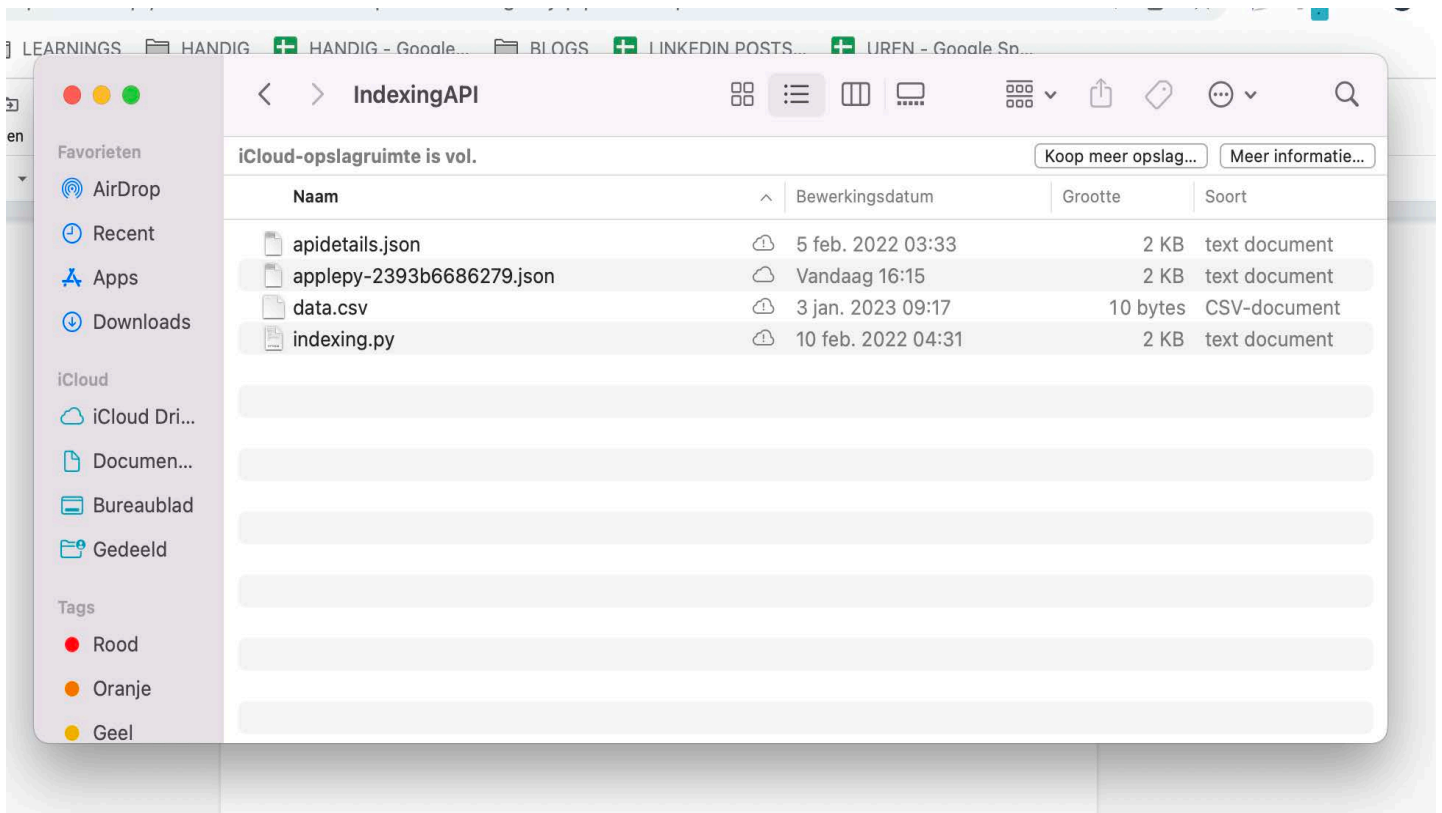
LEARNINGS HANDIG HANDIG - Google... BLOGS LINKEDIN POSTS... UREN - Google Sp...

en

IndexingAPI

Favorieten
AirDrop
Recent
Apps
Downloads

iCloud
iCloud Dri...
Documen...
Bureaublad
Gedeeld

Tags
Rood
Oranje
Geel

iCloud-opslagruimte is vol.
Koop meer opslag...
Meer informatie...

| Naam | Bewerkingsdatum | Grootte | Soort |
|---|---|---|---|
| apidetails.json | 5 feb. 2022 03:33 | 2 KB | text document |
| applepy-2393b6686279.json | Vandaag 16:15 | 2 KB | text document |
| data.csv | 3 jan. 2023 09:17 | 10 bytes | CSV-document |
| indexing.py | 10 feb. 2022 04:31 | 2 KB | text document |